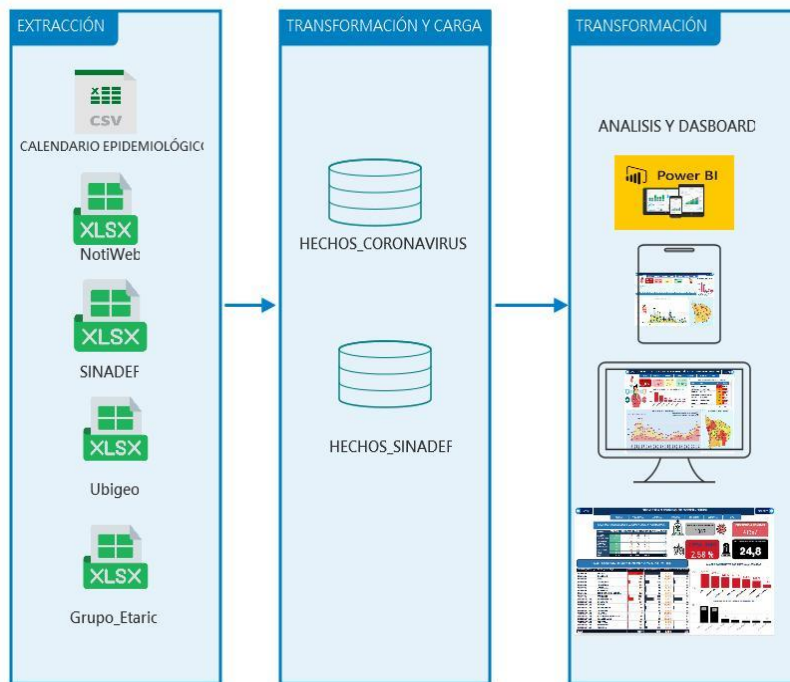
EXTRACCIÓN

CSV

CALENDARIO EPIDEMIOLÓGIC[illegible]

XLSX

NotiWeb

XLSX

SINADEF

XLSX

Ubigeo

XLSX

Grupo_Etaric

TRANSFORMACIÓN Y CARGA

HECHOS_CORONAVIRUS

HECHOS_SINADEF

TRANSFORMACIÓN

ANALISIS Y DASBOARD

Power BI

2,58 %

24,8